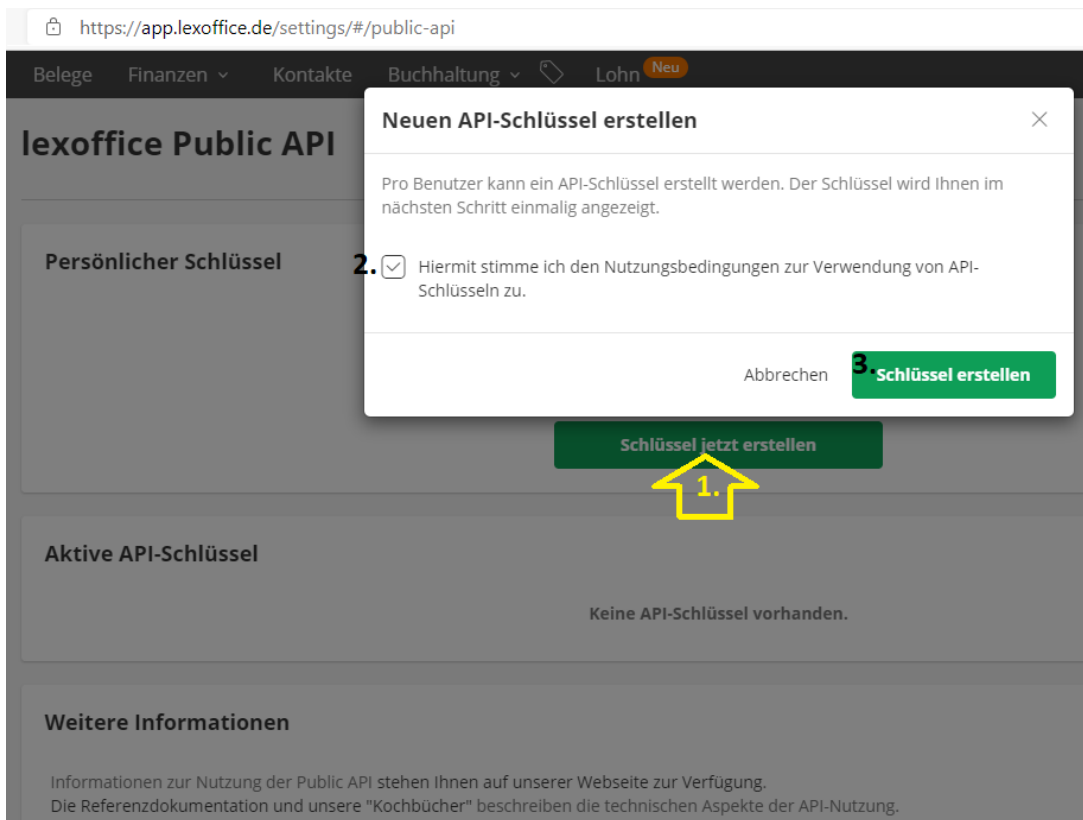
https://app.lexoffice.de/settings/#/public-api

Belege Finanzen Kontakte Buchhaltung Lohn Neu

lexoffice Public API

Neuen API-Schlüssel erstellen

Pro Benutzer kann ein API-Schlüssel erstellt werden. Der Schlüssel wird Ihnen im nächsten Schritt einmalig angezeigt.

Persönlicher Schlüssel

2. Hiermit stimme ich den Nutzungsbedingungen zur Verwendung von API-Schlüsseln zu.

Abbrechen 3. Schlüssel erstellen

Schlüssel jetzt erstellen

1.

Aktive API-Schlüssel

Keine API-Schlüssel vorhanden.

Weitere Informationen

Informationen zur Nutzung der Public API stehen Ihnen auf unserer Webseite zur Verfügung.
Die Referenzdokumentation und unsere "Kochbücher" beschreiben die technischen Aspekte der API-Nutzung.